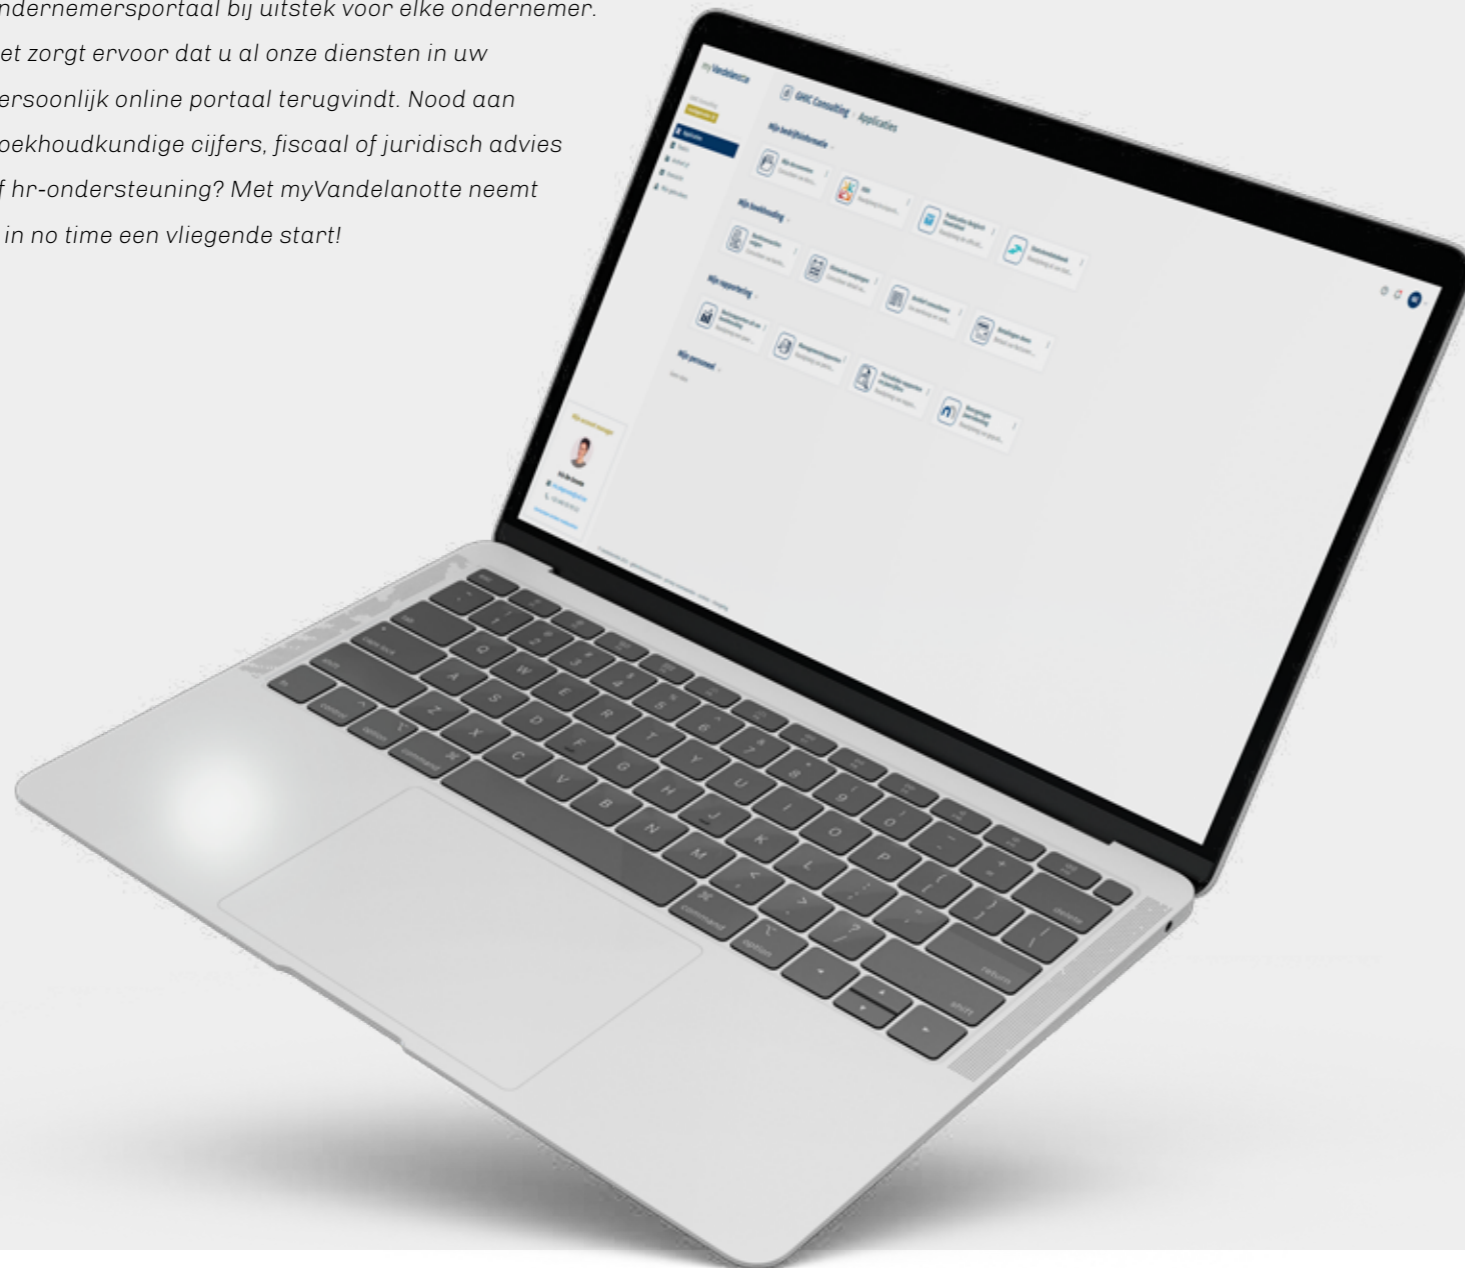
ndernemersportaal bij uitstek voor elke ondernemer. et zorgt ervoor dat u al onze diensten in uw ersoonlijk online portaal terugvindt. Nood aan oekhoudkundige cijfers, fiscaal of juridisch advies f hr-ondersteuning? Met myVandelanotte neemt in no time een vliegende start!

myVandelanotte

GHC Consulting Applicaties

Mijn bedrijfsinformatie

Mijn boekhouding

Mijn rapportering

Mijn personeel

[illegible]